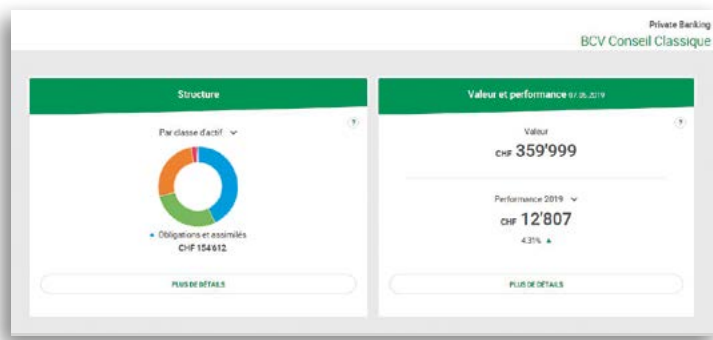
Private Banking
BCV Conseil Classique

Structure

Par classe d'actif

Obligations et assimilés
CHF 154'612

PLUS DE DÉTAILS

Valeur et performance 07.06.2019

Valeur
CHF 359'999

Performance 2019
CHF 12'807
4.31%

PLUS DE DÉTAILS